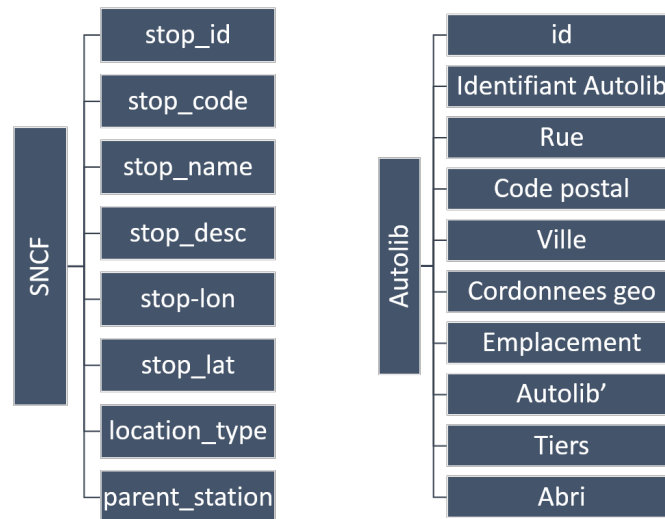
SNCF

stop_id

stop_code

stop_name

stop_desc

stop-lon

stop_lat

location_type

parent_station

Autolib

id

Identifiant Autolib

Rue

Code postal

Ville

Cordonnees geo

Emplacement

Autolib'

Tiers

Abri